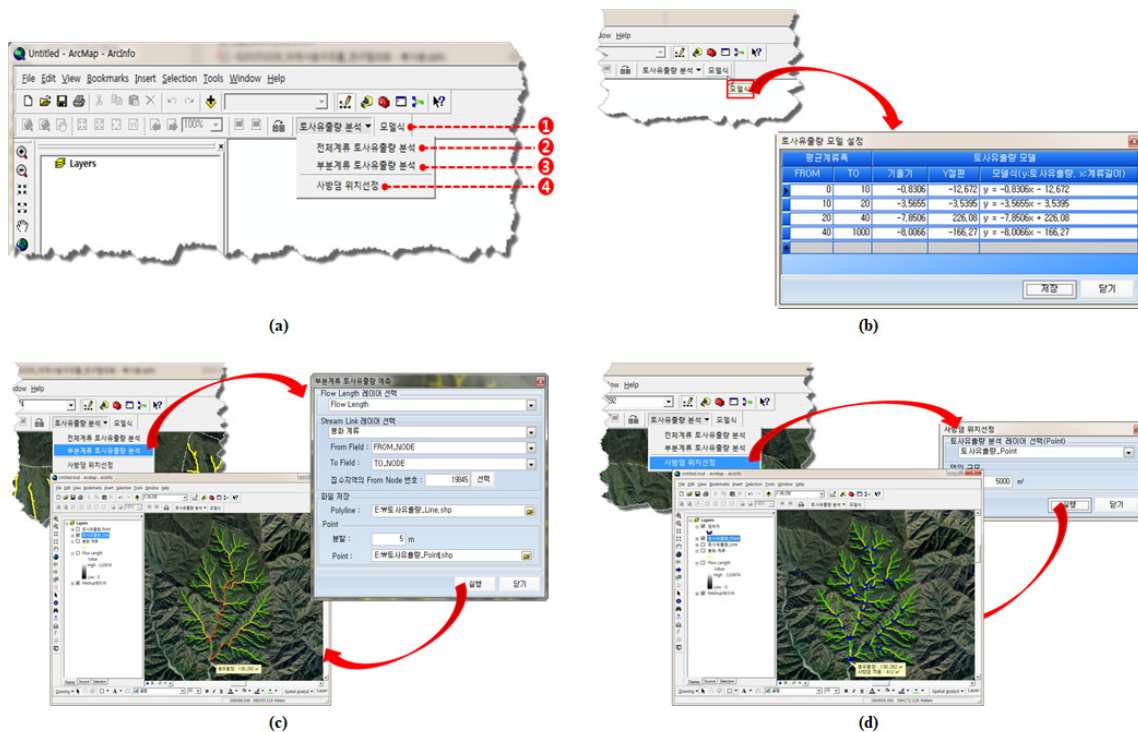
Untitled - ArcMap - ArcInfo

File Edit View Bookmarks Insert Selection Tools Window Help

100%

토사유출량 분석 ▾ 모델식 ❶

전체계류 토사유출량 분석 ❷

부분계류 토사유출량 분석 ❸

사방댐 위치선정 ❹

Layers

(a)

dow Help

토사유출량 분석 ▾ 모델식

모델식

토사유출량 모델 설정

| 평균계류폭 | | 토사유출량 모델 | | |
|---|---|---|---|---|
| FROM | TO | 기울기 | Y절편 | 모델식(y:토사유출량, x:계류길이) |
| 0 | 10 | -0.8306 | -12.672 | y = -0.8306x - 12.672 |
| 10 | 20 | -3.5655 | -3.5395 | y = -3.5655x - 3.5395 |
| 20 | 40 | -7.8506 | 226.08 | y = -7.8506x + 226.08 |
| 40 | 1000 | -8.0066 | -166.27 | y = -8.0066x - 166.27 |

저장 닫기

(b)

dow Help

토사유출량 분석 ▾ 모델식

전체계류 토사유출량 분석

부분계류 토사유출량 분석

사방댐 위치선정

부분계류 토사유출량 계측

Flow Length 레이어 선택

Flow Length

Stream Link 레이어 선택

분파 계류

From Field : FROM_NODE

To Field : TO_NODE

집수지역의 From Node 번호 : 19845 선택

파일 저장

Polyline : E:₩토사유출량_Line.shp

Point

분할 : 5 m

Point : E:₩토사유출량_Point.shp

실행 닫기

Layers

Flow Length

(c)

dow Help

토사유출량 분석 ▾ 모델식

전체계류 토사유출량 분석

부분계류 토사유출량 분석

사방댐 위치선정

사방댐 위치선정

토사유출량 분석 레이어 선택(Point)

토사유출량_Point

5000 m²

실행 닫기

Layers

(d)